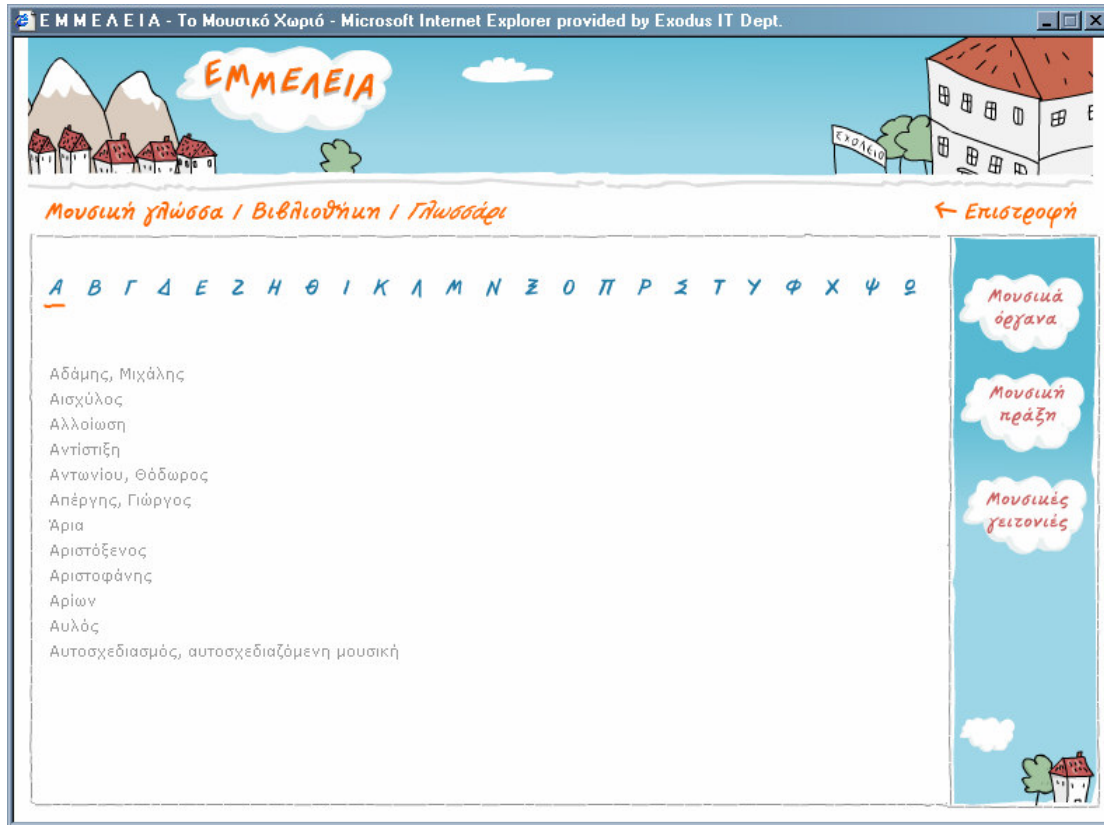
Ε Μ Μ Ε Λ Ε Ι Α - Το Μουσικό Χωριό - Microsoft Internet Explorer provided by Exodus IT Dept.

ΕΜΜΕΛΕΙΑ

ΣΧΟΛΕΙΟ

Μουσική γλώσσα / Βιβλιοθήκη / Γλωσσάρι

← Επιστροφή

Α Β Γ Δ Ε Ζ Η Θ Ι Κ Λ Μ Ν Ξ Ο Π Ρ Σ Τ Υ Φ Χ Ψ Ω

Αδάμης, Μιχάλης
Αισχύλος
Αλλοίωση
Αντίστιξη
Αντωνίου, Θόδωρος
Απέργης, Γιώργος
Άρια
Αριστόξενος
Αριστοφάνης
Αρίων
Αυλός
Αυτοσχεδιασμός, αυτοσχεδιαζόμενη μουσική

Μουσικά όργανα

Μουσική πράξη

Μουσικές γειτονιές